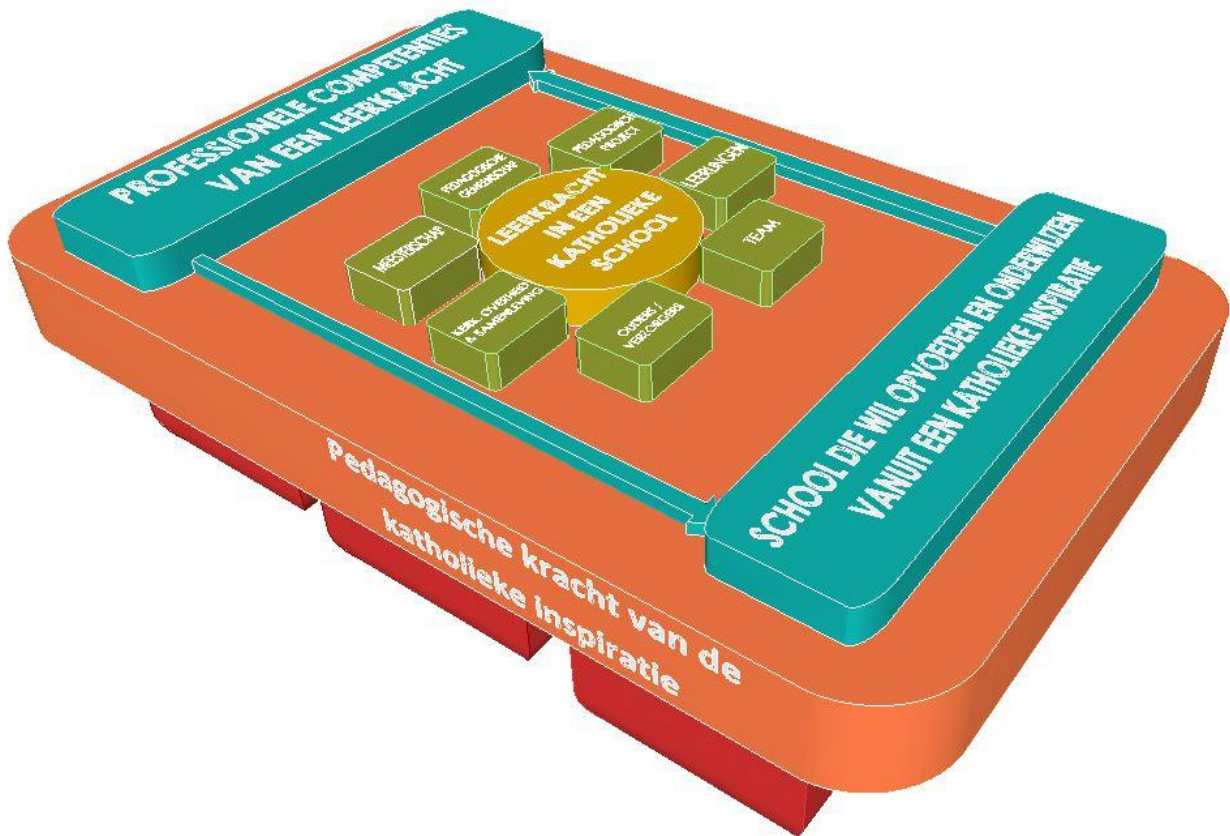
PROFESSIONELE COMPETENTIES VAN EEN LEERKRACHT

PEDAGOGISCH PROJECT

LEERLINGEN

PEDAGOGISCHE GEMEENSCHAP

LEERKRACHT IN EEN KATHOLIEKE SCHOOL

TEAM

MEESTERSCHAP

KERK, OVERHEID & SAMENLEVING

OUDERS / VERZORGERS

SCHOOL DIE WIL OPVOEDEN EN ONDERWIJZEN VANUIT EEN KATHOLIEKE INSPIRATIE

Pedagogische kracht van de katholieke inspiratie